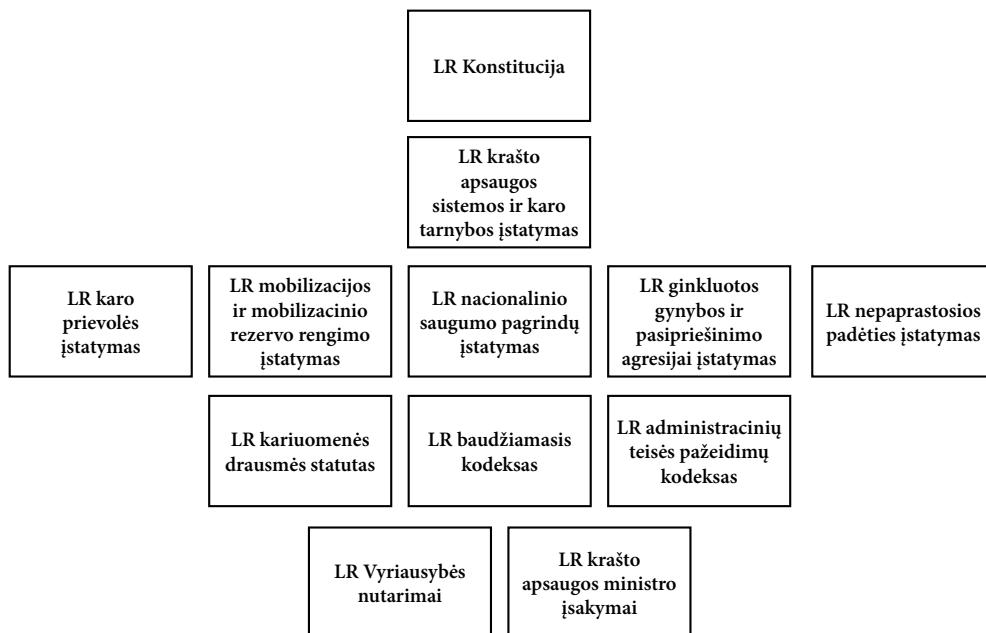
LR Konstitucija

LR krašto apsaugos sistemos ir karo tarnybos įstatymas

LR karo prievolės įstatymas

LR mobilizacijos ir mobilizacinio rezervo rengimo įstatymas

LR nacionalinio saugumo pagrindų įstatymas

LR ginkluotos gynybos ir pasipriešinimo agresijai įstatymas

LR nepaprastosios padėties įstatymas

LR kariuomenės drausmės statutas

LR baudžiamasis kodeksas

LR administracinių teisės pažeidimų kodeksas

LR Vyriausybės nutarimai

LR krašto apsaugos ministro įsakymai